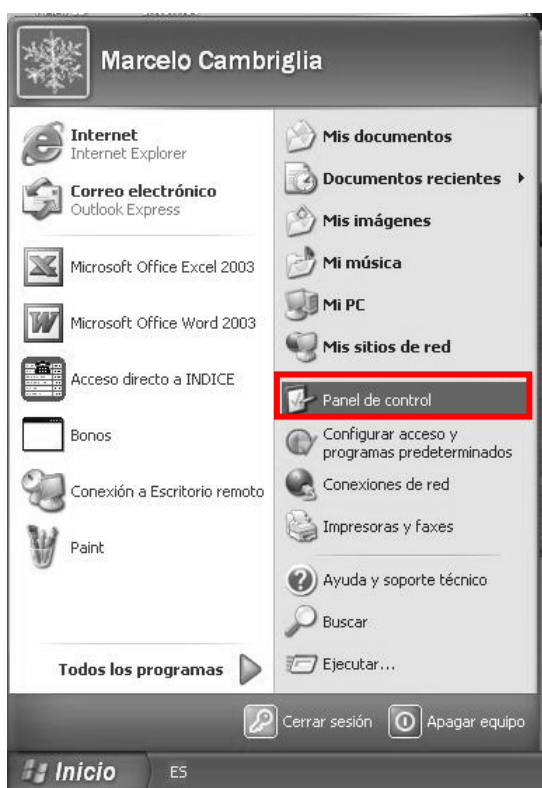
Marcelo Cambriglia

Internet
Internet Explorer

Correo electrónico
Outlook Express

Microsoft Office Excel 2003

Microsoft Office Word 2003

Acceso directo a INDICE

Bonos

Conexión a Escritorio remoto

Paint

Todos los programas

Mis documentos

Documentos recientes

Mis imágenes

Mi música

Mi PC

Mis sitios de red

Panel de control

Configurar acceso y programas predeterminados

Conexiones de red

Impresoras y faxes

Ayuda y soporte técnico

Buscar

Ejecutar...

Cerrar sesión

Apagar equipo

Inicio

ES